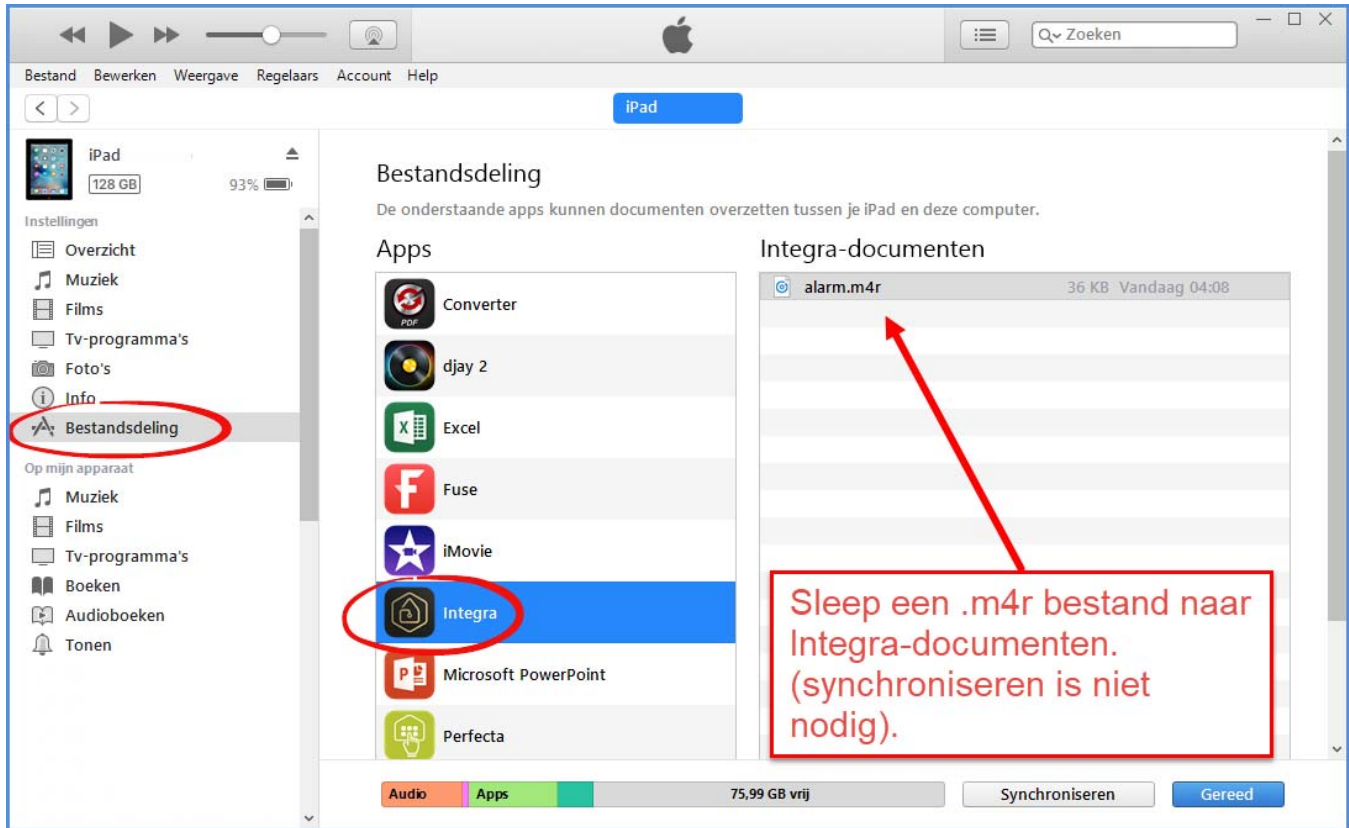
Zoeken

Bestand Bewerken Weergave Regelaars Account Help

iPad

iPad
128 GB
93%

Instellingen
Overzicht
Muziek
Films
Tv-programma's
Foto's
Info
Bestandsdeling

Op mijn apparaat
Muziek
Films
Tv-programma's
Boeken
Audioboeken
Tonen

Bestandsdeling

De onderstaande apps kunnen documenten overzetten tussen je iPad en deze computer.

Apps

Converter
djay 2
Excel
Fuse
iMovie
Integra
Microsoft PowerPoint
Perfecta

Integra-documenten

alarm.m4r 36 KB Vandaag 04:08

Sleep een .m4r bestand naar Integra-documenten. (synchroniseren is niet nodig).

Audio Apps 75,99 GB vrij

Synchroniseren

Gereed